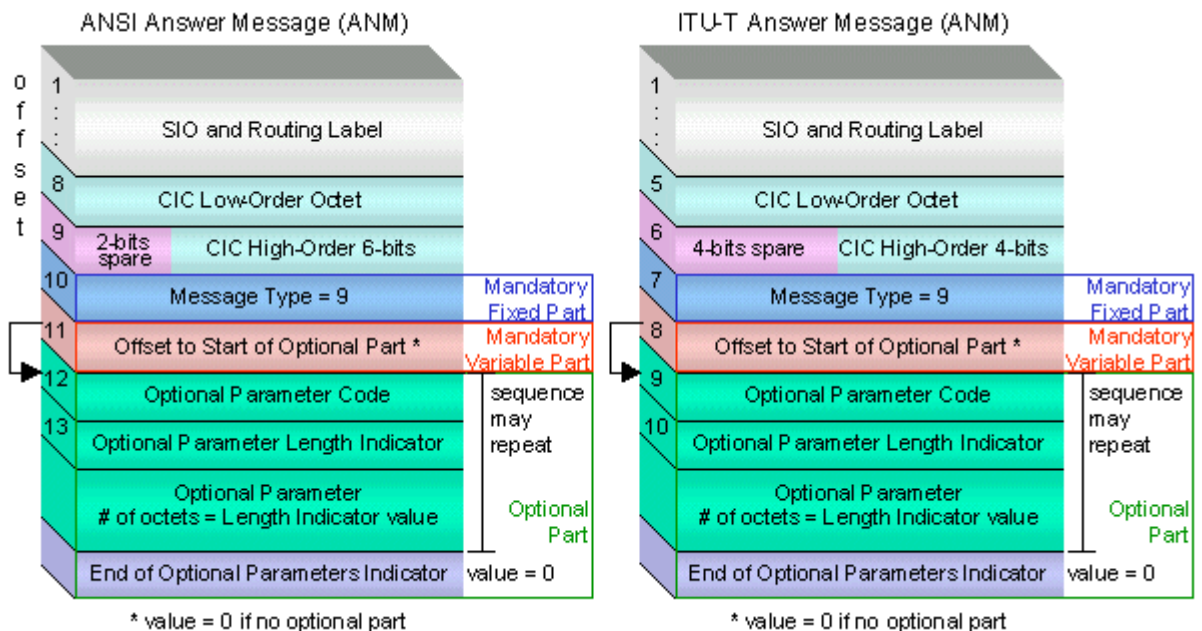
ANSI Answer Message (ANM)

offset

1 : :
SIO and Routing Label
8
CIC Low-Order Octet
9
2-bits spare
CIC High-Order 6-bits
10
Message Type = 9
Mandatory Fixed Part
11
Offset to Start of Optional Part *
Mandatory Variable Part
12
Optional Parameter Code
13
Optional Parameter Length Indicator
sequence may repeat
Optional Parameter
# of octets = Length Indicator value
Optional Part
End of Optional Parameters Indicator
value = 0

* value = 0 if no optional part

ITU-T Answer Message (ANM)

1 : :
SIO and Routing Label
5
CIC Low-Order Octet
6
4-bits spare
CIC High-Order 4-bits
7
Message Type = 9
Mandatory Fixed Part
8
Offset to Start of Optional Part *
Mandatory Variable Part
9
Optional Parameter Code
10
Optional Parameter Length Indicator
sequence may repeat
Optional Parameter
# of octets = Length Indicator value
Optional Part
End of Optional Parameters Indicator
value = 0

* value = 0 if no optional part